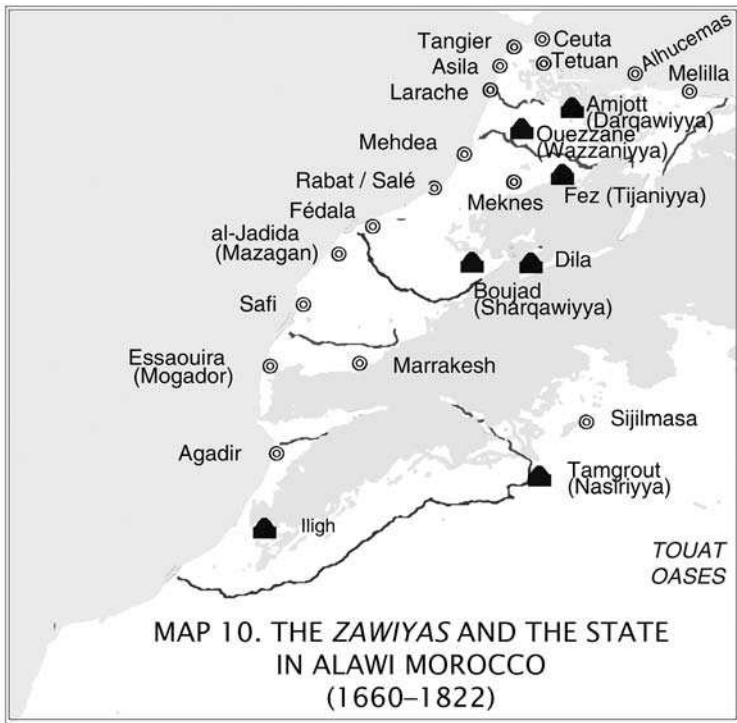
Tangier
Ceuta
Asila
Tetuan
Alhucemas
Melilla
Larache
Amjott (Darqawiyya)
Ouezzane (Wazzaniyya)
Mehdea
Rabat / Salé
Meknes
Fez (Tijaniyya)
Fédala
al-Jadida (Mazagan)
Dila
Boujad (Sharqawiyya)
Safi
Essaouira (Mogador)
Marrakesh
Sijilmasa
Agadir
Tamgrout (Nasiriyya)
Iligh
TOUAT OASES

MAP 10. THE *ZAWIYAS* AND THE STATE IN ALAWI MOROCCO (1660–1822)